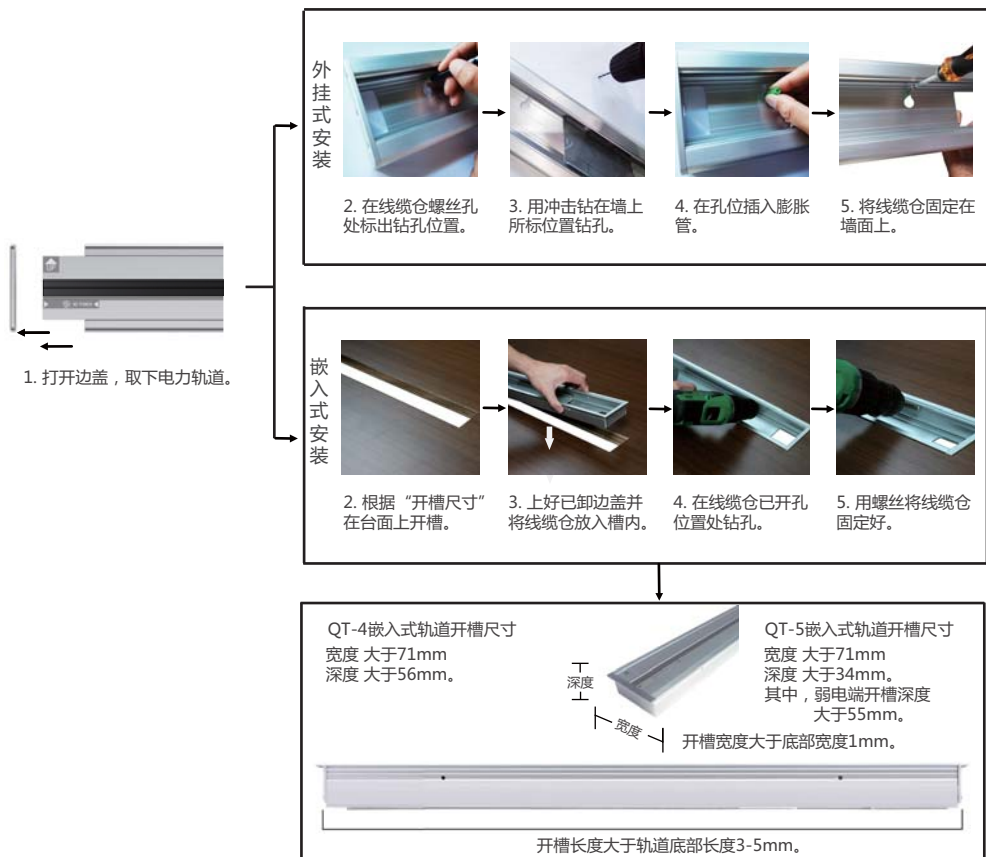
1. 打开边盖，取下电力轨道。

外挂式安装

2. 在线缆仓螺丝孔处标出钻孔位置。

3. 用冲击钻在墙上所标位置钻孔。

4. 在孔位插入膨胀管。

5. 将线缆仓固定在墙面上。

嵌入式安装

2. 根据“开槽尺寸”在台面上开槽。

3. 上好已卸边盖并将线缆仓放入槽内。

4. 在线缆仓已开孔位置处钻孔。

5. 用螺丝将线缆仓固定好。

QT-4嵌入式轨道开槽尺寸
宽度 大于71mm
深度 大于56mm。

深度
宽度

QT-5嵌入式轨道开槽尺寸
宽度 大于71mm
深度 大于34mm。
其中，弱电端开槽深度大于55mm。

开槽宽度大于底部宽度1mm。

开槽长度大于轨道底部长度3-5mm。